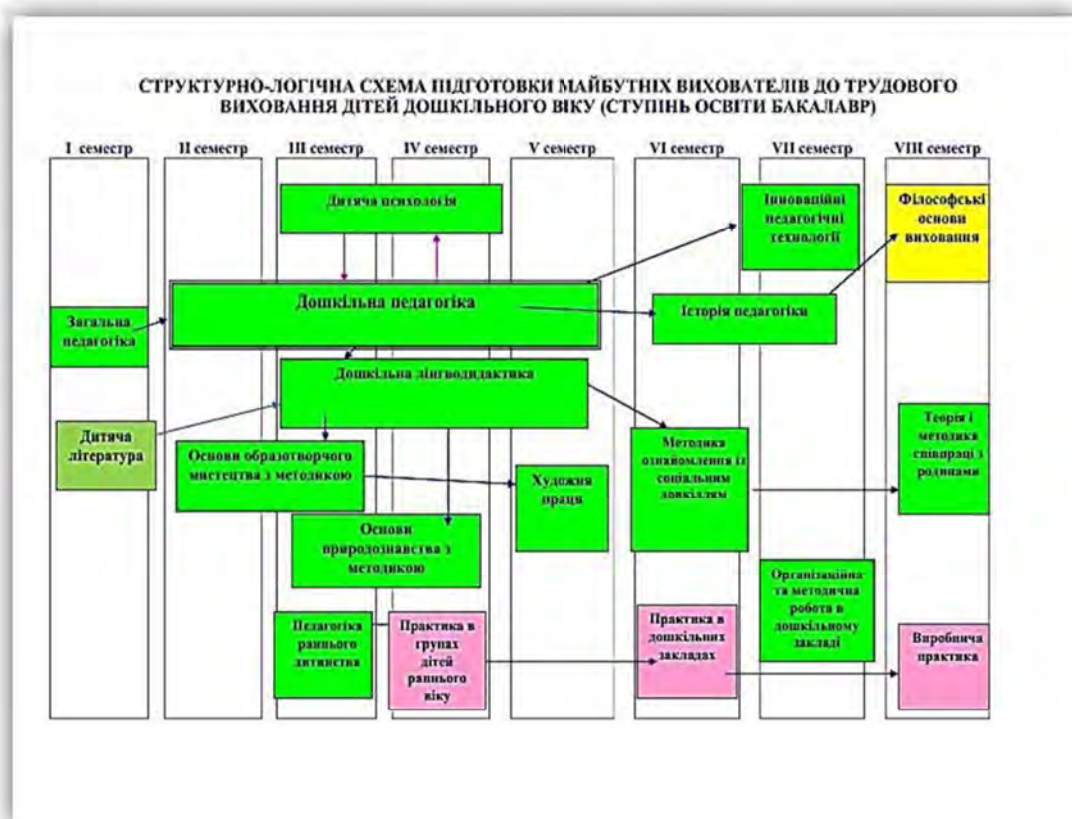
СТРУКТУРНО-ЛОГІЧНА СХЕМА ПІДГОТОВКИ МАЙБУТНІХ ВИХОВАТЕЛІВ ДО ТРУДОВОГО ВИХОВАННЯ ДІТЕЙ ДОШКІЛЬНОГО ВІКУ (СТУПІНЬ ОСВІТИ БАКАЛАВР)

I семестр
II семестр
III семестр
IV семестр
V семестр
VI семестр
VII семестр
VIII семестр

Дитяча психологія

Інноваційні педагогічні технології

Філософські основи виховання

Загальна педагогіка

Дошкільна педагогіка

Історія педагогіки

Дошкільна лінгводидактика

Дитяча література

Основи образотворчого мистецтва з методикою

Художня праця

Методика ознайомлення із соціальним довкіллям

Теорія і методика співпраці з родинами

Основи природознавства з методикою

Організаційна та методична робота в дошкільному закладі

Педагогіка раннього дитинства

Практика в групах дітей раннього віку

Практика в дошкільних закладах

Виробнича практика